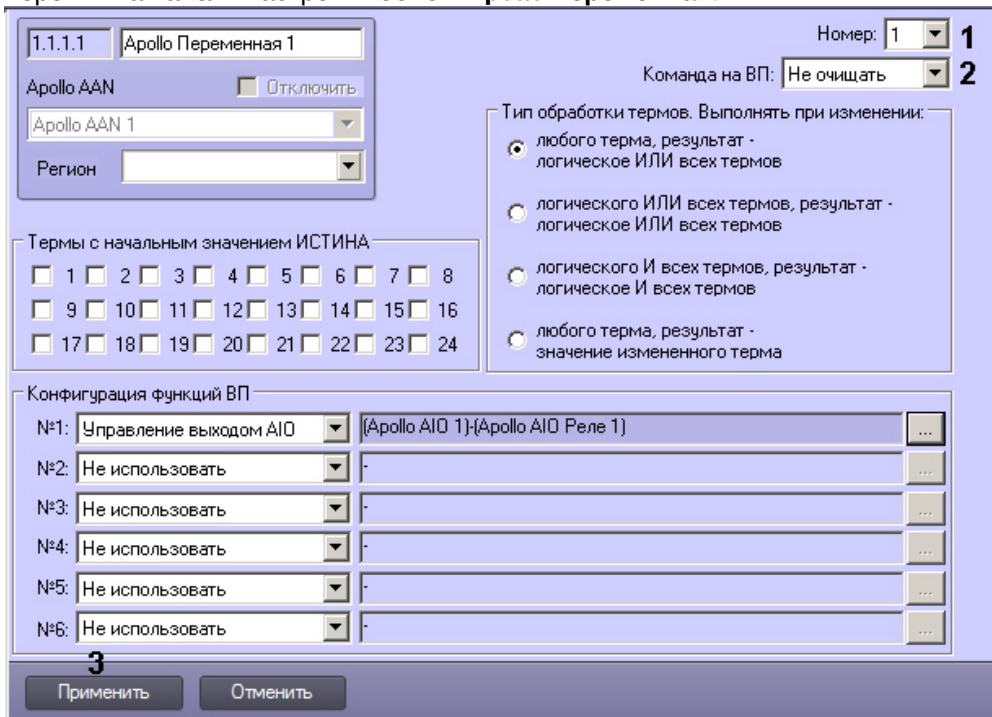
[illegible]

1.1.1.1 Apollo Переменная 1

Apollo AAN

Отключить

Apollo AAN 1

Регион

Номер: 1

1

Команда на ВП: Не очищать

2

Тип обработки термов. Выполнять при изменении:

любого терма, результат - логическое ИЛИ всех термов

логического ИЛИ всех термов, результат - логическое ИЛИ всех термов

логического И всех термов, результат - логическое И всех термов

любого терма, результат - значение измененного терма

Термы с начальным значением ИСТИНА

1 2 3 4 5 6 7 8

9 10 11 12 13 14 15 16

17 18 19 20 21 22 23 24

Конфигурация функций ВП

№1: Управление выходом AIO (Apollo AIO 1)-(Apollo AIO Реле 1) ...

№2: Не использовать - ...

№3: Не использовать - ...

№4: Не использовать - ...

№5: Не использовать - ...

№6: Не использовать - ...

3

Применить

Отменить